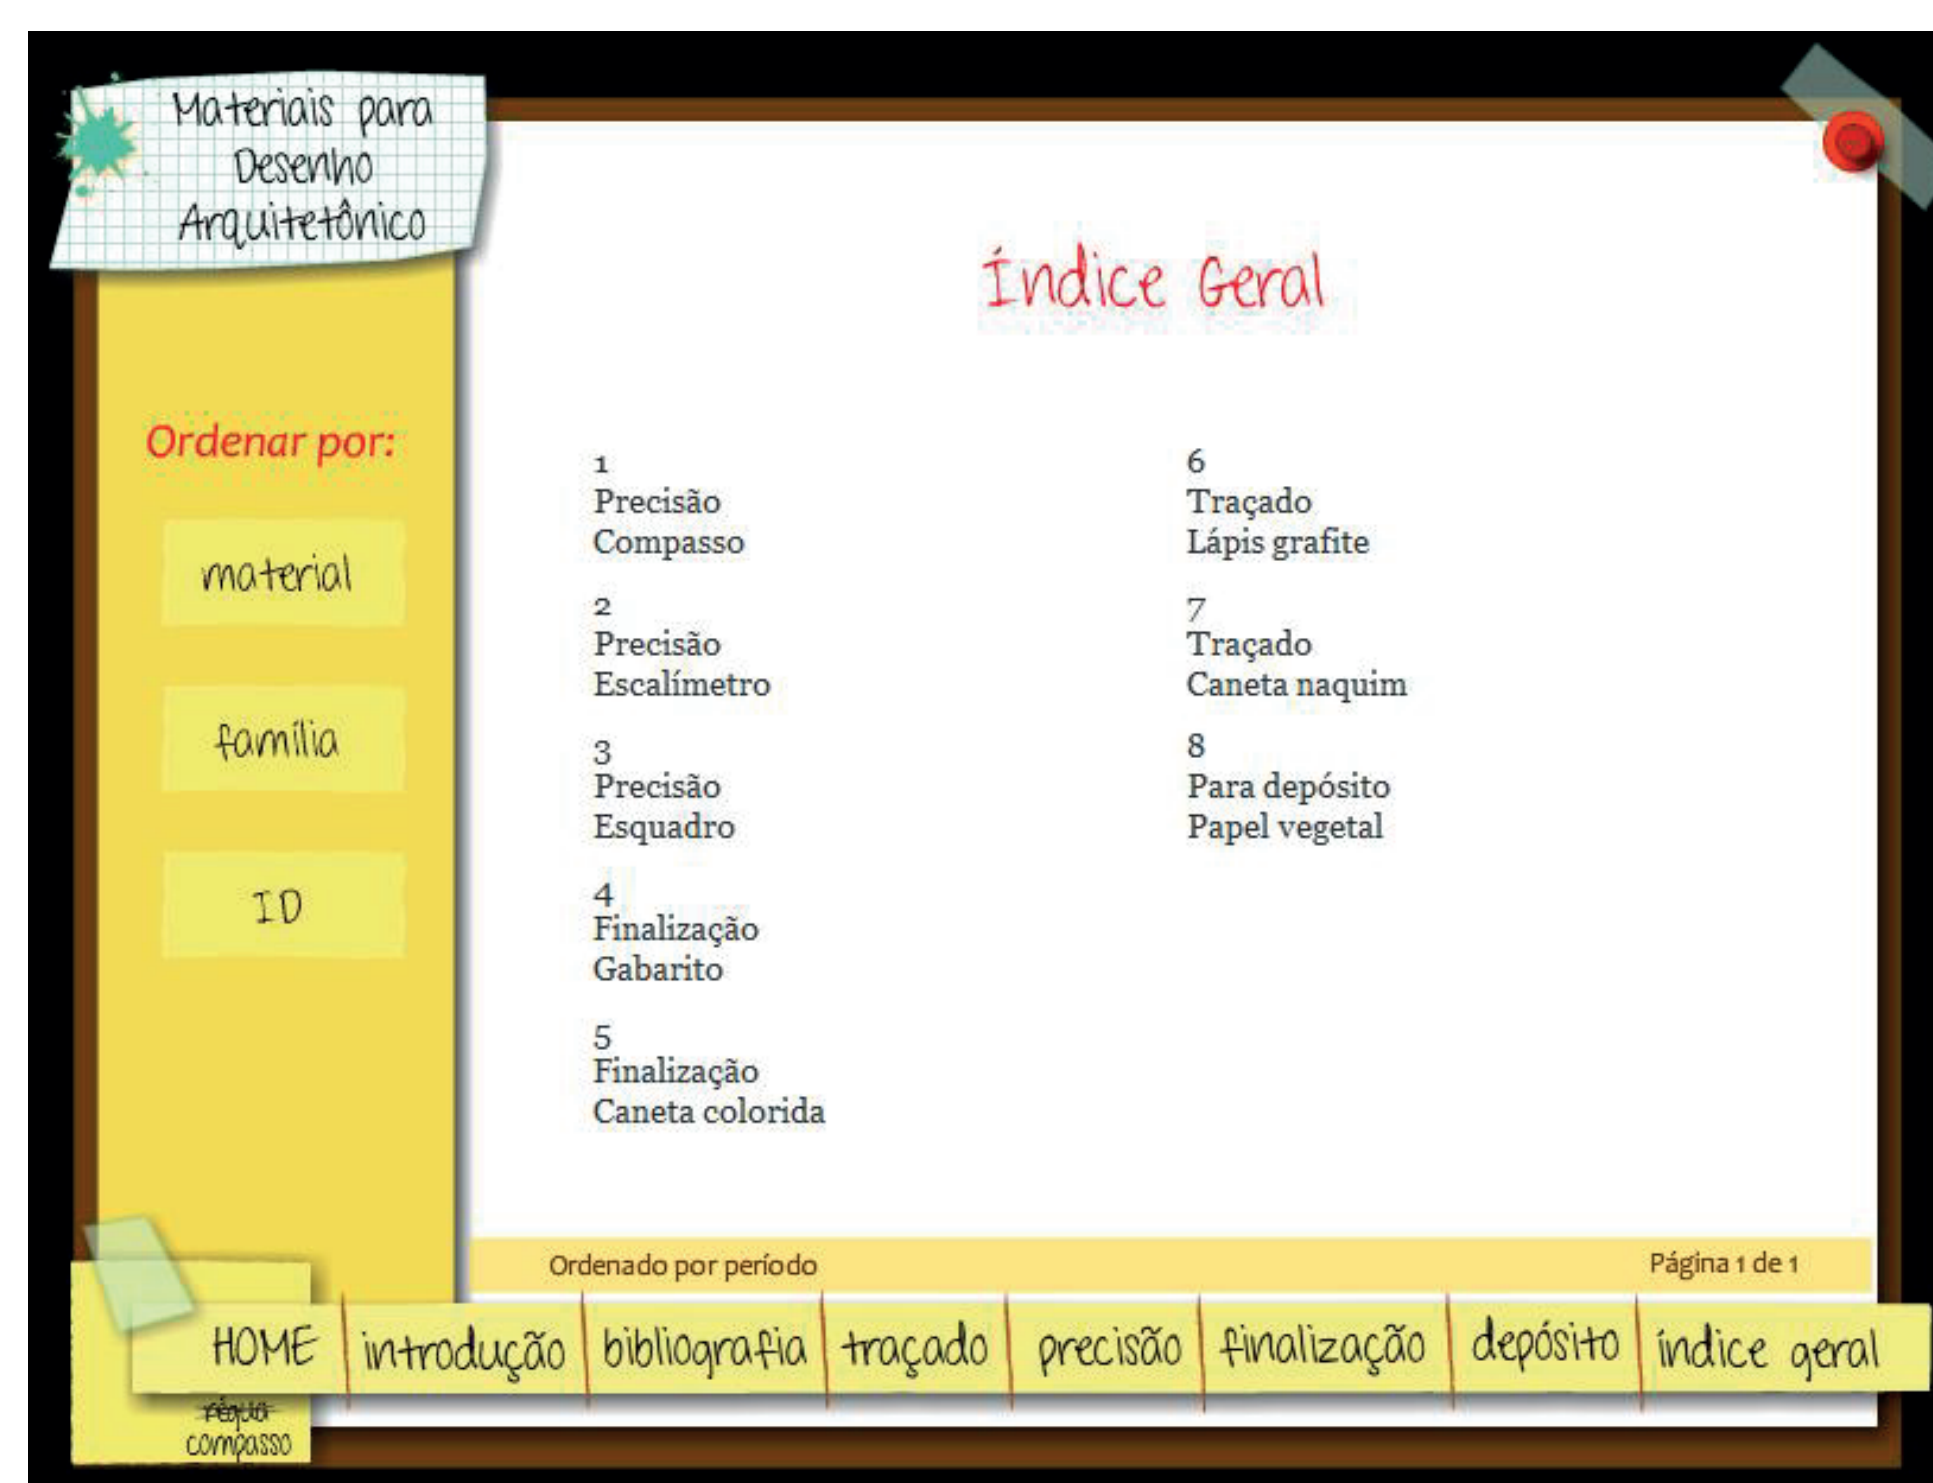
Materiais para Desenho Arquitetônico

Índice Geral

Ordenar por:

material

família

ID

1
Precisão
Compasso

2
Precisão
Escalímetro

3
Precisão
Esquadro

4
Finalização
Gabarito

5
Finalização
Caneta colorida

6
Traçado
Lápis grafite

7
Traçado
Caneta naquim

8
Para depósito
Papel vegetal

Ordenado por período

Página 1 de 1

HOME | introdução | bibliografia | traçado | precisão | finalização | depósito | índice geral

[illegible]
compasso